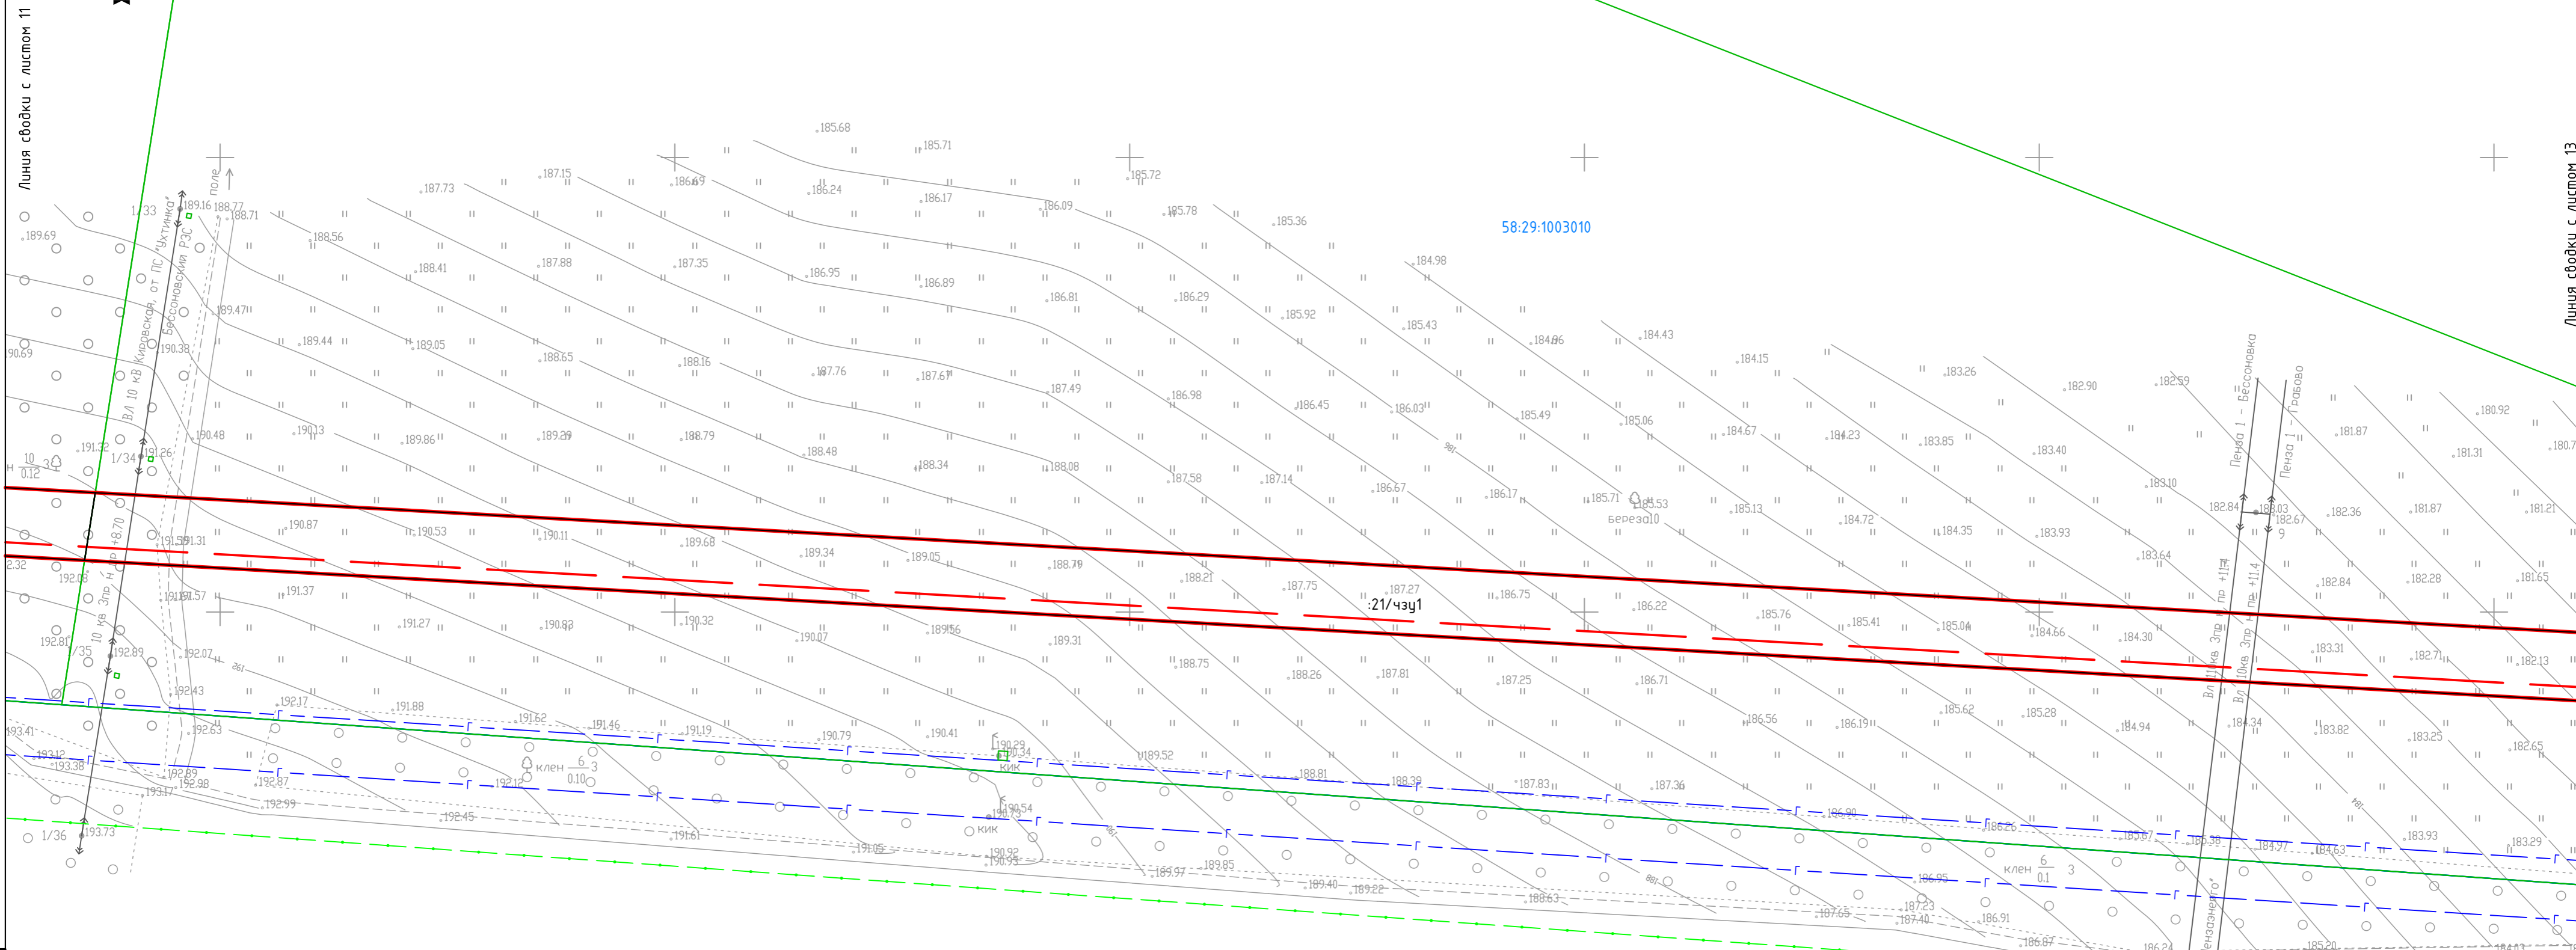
Линия сводки с листом 11

Линия сводки с листом 13

58:29:1003010

:21/чзу1

ВЛ 10 кВ Кировская, от ПС Бессоновский РЭС "Ухтинка"

поле

Пенза 1 - Бессоновка

Пенза 1 - Грабово

береза 10

клен $\frac{6}{0.10}$ 3

клен $\frac{6}{0.1}$ 3

кик

1/33

1/34

1/35

1/36

185.68
185.71
185.72
187.73
187.15
186.69
186.24
186.17
186.09
185.78
185.36
188.56
188.41
187.88
187.35
186.95
186.89
186.81
186.29
185.92
184.98
189.69
189.47
189.44
189.05
188.65
188.16
187.76
187.67
187.49
186.98
186.45
186.03
185.43
184.86
184.43
184.15
183.26
182.90
182.59
190.38
190.48
190.13
189.86
189.29
188.79
188.48
188.34
188.08
187.58
187.14
186.67
186.17
185.71
185.53
185.49
185.06
184.67
184.23
183.85
183.40
183.10
182.84
183.03
182.67
182.36
181.87
180.92
181.31
181.87
181.21
191.32
191.26
190.87
190.53
190.11
189.68
189.34
189.05
188.79
188.21
187.75
187.27
186.75
186.22
185.76
185.41
185.04
184.66
184.30
183.93
183.64
183.31
182.84
182.28
182.71
182.13
181.65
185.13
184.72
184.35
191.37
191.27
190.83
190.32
190.07
189.56
189.31
188.75
188.26
187.81
187.25
186.71
186.56
186.19
185.62
185.28
184.94
184.34
183.82
183.25
182.65
192.17
191.88
191.62
191.46
191.19
190.79
190.41
190.29
190.34
189.52
188.81
188.39
187.83
187.36
186.90
186.26
185.67
185.38
184.97
184.63
183.93
183.29
192.12
192.45
191.61
191.05
190.92
190.93
190.73
190.54
189.97
189.85
189.40
189.22
188.63
187.65
187.23
187.40
186.95
186.91
186.87
186.24
185.20
193.41
193.12
193.38
193.17
193.73
192.89
192.98
192.87
192.99
192.63
192.43
192.07
192.89
192.81
192.08
191.57
191.58
191.31
189.16
188.77
188.71
190.69
10
0.12
2.32